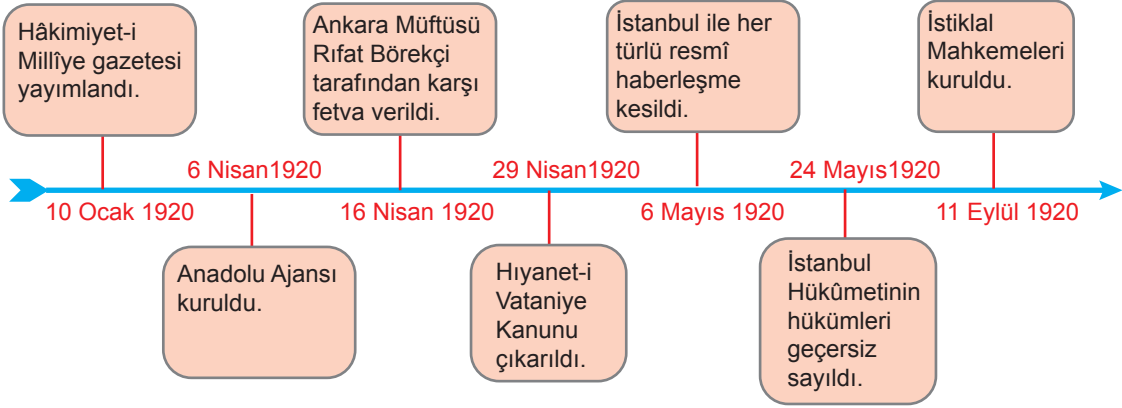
Hâkimiyet-i Millîye gazetesi yayımlandı.

10 Ocak 1920

6 Nisan1920

Anadolu Ajansı kuruldu.

Ankara Müftüsü Rıfat Börekçi tarafından karşı fetva verildi.

16 Nisan 1920

29 Nisan1920

Hıyanet-i Vataniye Kanunu çıkarıldı.

İstanbul ile her türlü resmî haberleşme kesildi.

6 Mayıs 1920

24 Mayıs1920

İstanbul Hükûmetinin hükümleri geçersiz sayıldı.

İstiklal Mahkemeleri kuruldu.

11 Eylül 1920